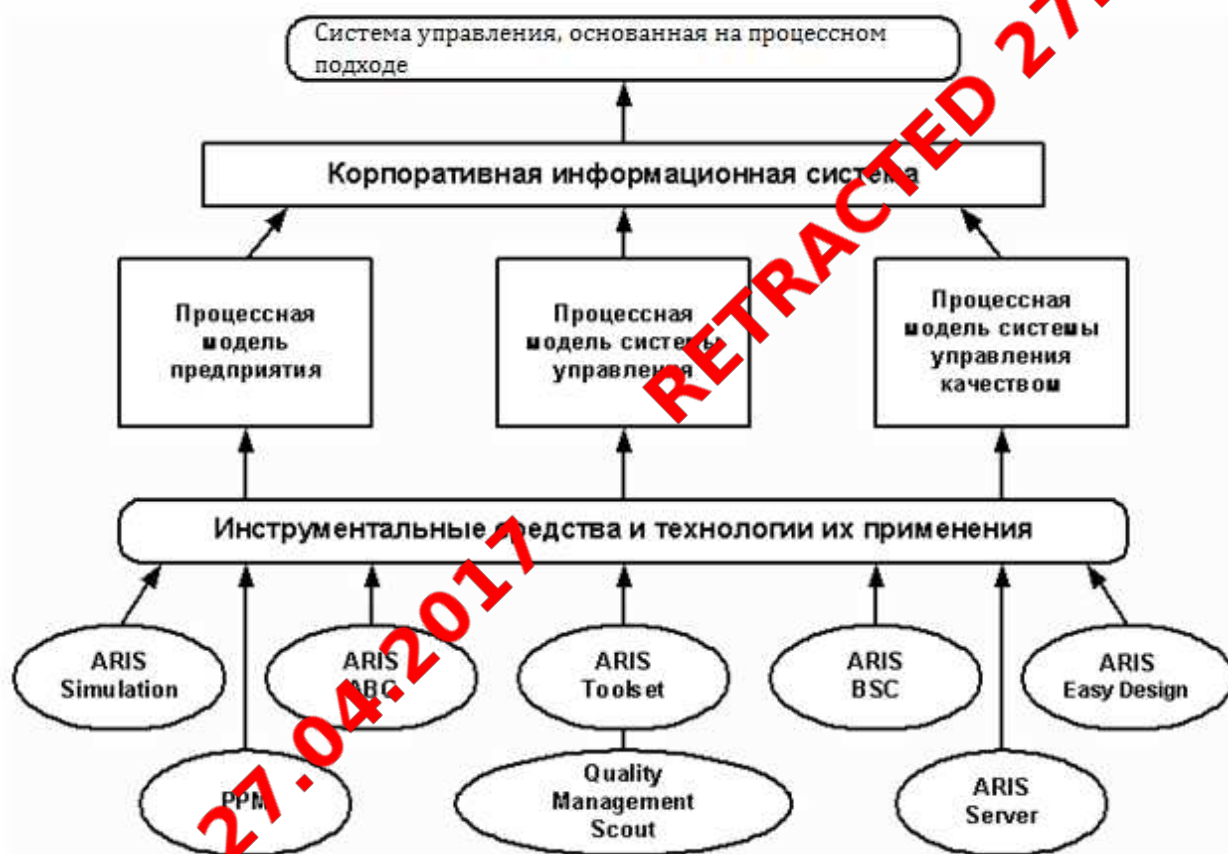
Система управления, основанная на процессном подходе

Корпоративная информационная система

Процессная модель предприятия

Процессная модель системы управления

Процессная модель системы управления качеством

Инструментальные средства и технологии их применения

ARIS Simulation

ARIS ABC

ARIS Toolset

ARIS BSC

ARIS Easy Design

PPM

Quality Management Scout

ARIS Server

RETRACTED 27.04.2017